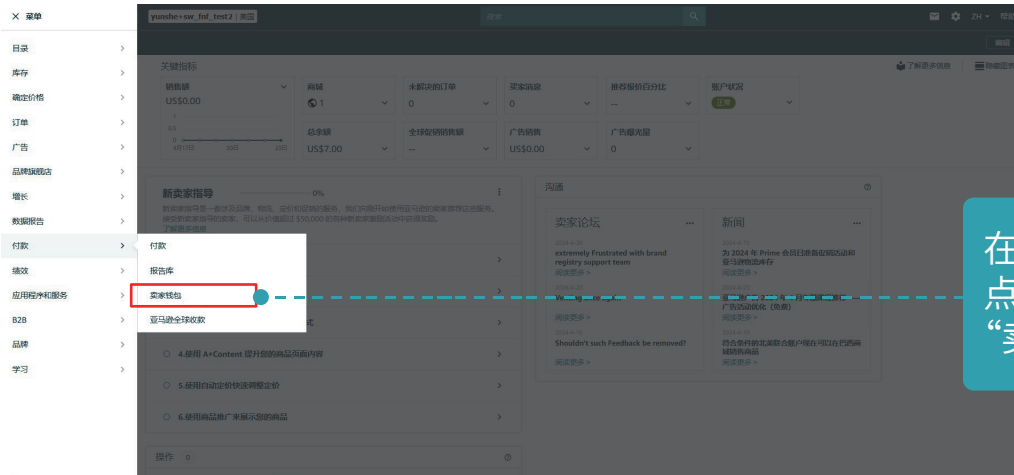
× 菜单

目录
库存
确定价格
订单
广告
品牌旗舰店
增长
数据报告
付款
绩效
应用程序和服务
B2B
品牌
学习

付款
报告库
卖家钱包
亚马逊全球收款

yunshe+sw_fnl_test2 | 美国
ZH

关键指标
了解更多信息
销售额 US$0.00
商城 1
未解决的订单 0
买家消息 0
推荐报价百分比 --
账户状况 正常
总余额 US$7.00
全球促销销售额 --
广告销售 US$0.00
广告曝光量 0

新卖家指导 0%
了解更多信息

4.使用 A+Content 提升您的商品页面内容
5.使用自动定价快速调整定价
6.使用商品推广来展示您的商品

沟通
卖家论坛
extremely Frustrated with brand registry support team
阅读更多 >
阅读更多 >
Shouldn't such Feedback be removed?
阅读更多 >

新闻
为 2024 年 Prime 会员日准备促销活动和亚马逊物流库存
阅读更多 >
广告活动优化（免费）
阅读更多 >
符合条件的北美账户现在可以在巴西商城销售商品
阅读更多 >

操作 0

在
点
“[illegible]